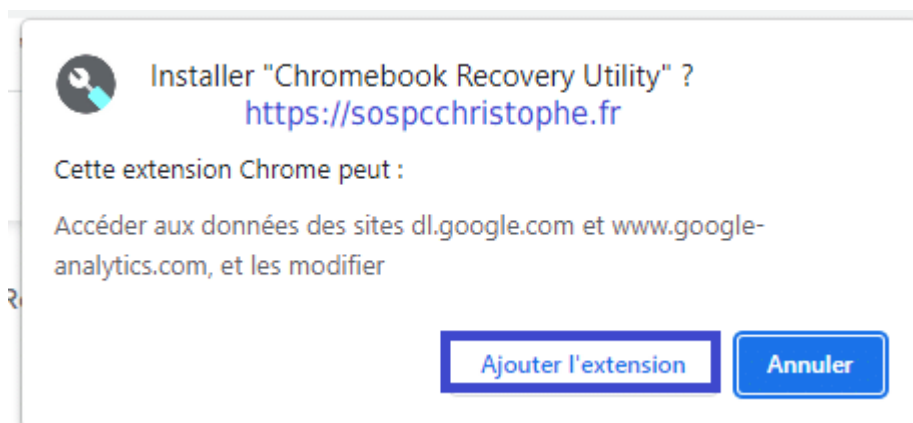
Installer "Chromebook Recovery Utility" ?
https://sospcchristophe.fr

Cette extension Chrome peut :

Accéder aux données des sites dl.google.com et www.google-analytics.com, et les modifier

Ajouter l'extension

Annuler